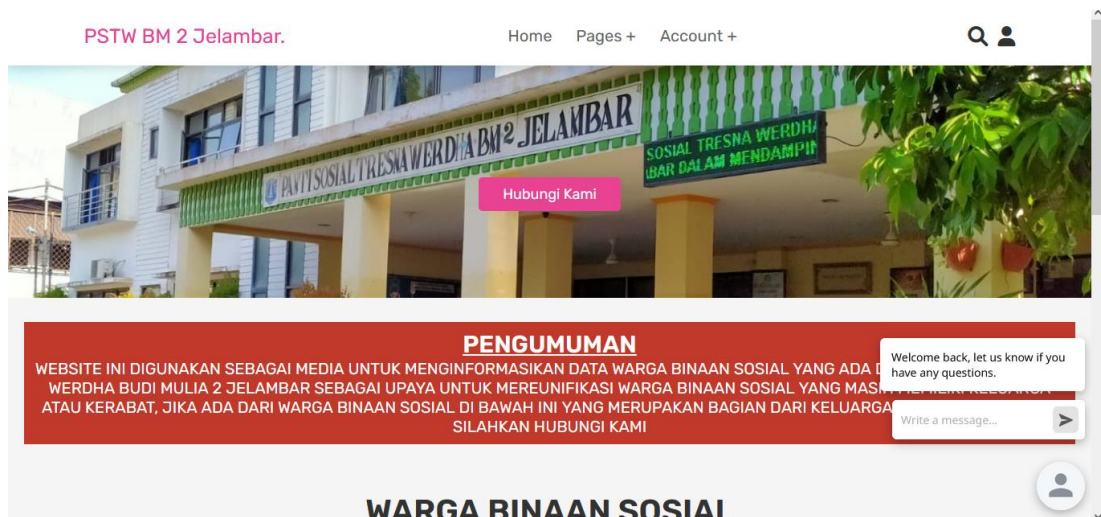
PSTW BM 2 Jelambar.

Home Pages + Account +

PANTI SOSIAL TRESNA WERDHA BM 2 JELAMBAR

SOSIAL TRESNA WERDH
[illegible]BAR DALAM MENDAMPIN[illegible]

Hubungi Kami

PENGUMUMAN

WEBSITE INI DIGUNAKAN SEBAGAI MEDIA UNTUK MENGINFORMASIKAN DATA WARGA BINAAN SOSIAL YANG ADA D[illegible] WERDHA BUDI MULIA 2 JELAMBAR SEBAGAI UPAYA UNTUK MEREUNIFIKASI WARGA BINAAN SOSIAL YANG MASI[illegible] ATAU KERABAT, JIKA ADA DARI WARGA BINAAN SOSIAL DI BAWAH INI YANG MERUPAKAN BAGIAN DARI KELUARGA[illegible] SILAHKAN HUBUNGI KAMI

Welcome back, let us know if you have any questions.

Write a message...

WARGA BINAAN SOSIAL